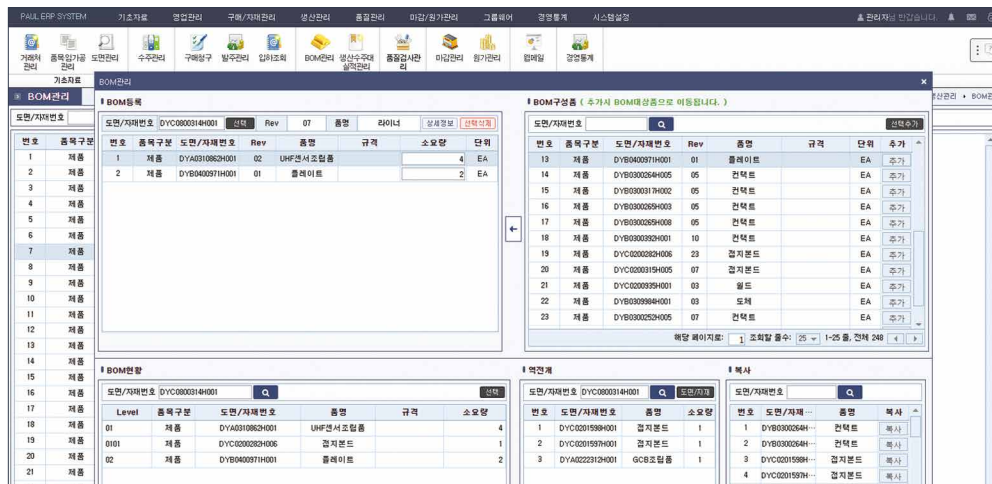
PAUL ERP SYSTEM 기초자료 영업관리 구매/자재관리 생산관리 품질관리 마감/원가관리 그룹웨어 경영통계 시스템설정

관리자님 반갑습니다.

거래처관리 품목입가공관리 도면관리 수주관리 구매청구 발주관리 입하조회 BOM관리 생산수주대실적관리 품질검사관리 마감관리 원가관리 웹메일 경영통계

기초자료

BOM관리

도면/자재번호

| 번호 | 품목구분 |
|---|---|
| 1 | 제품 |
| 2 | 제품 |
| 3 | 제품 |
| 4 | 제품 |
| 5 | 제품 |
| 6 | 제품 |
| 7 | 제품 |
| 8 | 제품 |
| 9 | 제품 |
| 10 | 제품 |
| 11 | 제품 |
| 12 | 제품 |
| 13 | 제품 |
| 14 | 제품 |
| 15 | 제품 |
| 16 | 제품 |
| 17 | 제품 |
| 18 | 제품 |
| 19 | 제품 |
| 20 | 제품 |
| 21 | 제품 |

BOM관리

BOM등록

도면/자재번호 DYC0800314H001 선택 Rev 07 품명 라이너 상세정보 선택삭제

| 번호 | 품목구분 | 도면/자재번호 | Rev | 품명 | 규격 | 소요량 | 단위 |
|---|---|---|---|---|---|---|---|
| 1 | 제품 | DYA0310862H001 | 02 | UHF센서조립품 | | 4 | EA |
| 2 | 제품 | DYB0400971H001 | 01 | 플레이트 | | 2 | EA |

BOM구성품 ( 추가시 BOM대상품으로 이동됩니다. )

도면/자재번호 선택추가

| 번호 | 품목구분 | 도면/자재번호 | Rev | 품명 | 규격 | 단위 | 추가 |
|---|---|---|---|---|---|---|---|
| 13 | 제품 | DYB0400971H001 | 01 | 플레이트 | | EA | 추가 |
| 14 | 제품 | DYB0300264H005 | 05 | 컨택트 | | EA | 추가 |
| 15 | 제품 | DYB0300317H002 | 05 | 컨택트 | | EA | 추가 |
| 16 | 제품 | DYB0300265H003 | 05 | 컨택트 | | EA | 추가 |
| 17 | 제품 | DYB0300265H008 | 05 | 컨택트 | | EA | 추가 |
| 18 | 제품 | DYB0300392H001 | 10 | 컨택트 | | EA | 추가 |
| 19 | 제품 | DYC0200282H006 | 23 | 접지본드 | | EA | 추가 |
| 20 | 제품 | DYC0200315H005 | 07 | 접지본드 | | EA | 추가 |
| 21 | 제품 | DYC0200935H001 | 03 | 월드 | | EA | 추가 |
| 22 | 제품 | DYB0309984H001 | 03 | 도체 | | EA | 추가 |
| 23 | 제품 | DYB0300252H005 | 07 | 컨택트 | | EA | 추가 |

해당 페이지로: 1 조회할 줄수: 25 1-25 줄, 전체 248

BOM현황

도면/자재번호 DYC0800314H001 선택

| Level | 품목구분 | 도면/자재번호 | 품명 | 규격 | 소요량 |
|---|---|---|---|---|---|
| 01 | 제품 | DYA0310862H001 | UHF센서조립품 | | 4 |
| 0101 | 제품 | DYC0200282H006 | 접지본드 | | 1 |
| 02 | 제품 | DYB0400971H001 | 플레이트 | | 2 |

역전개

도면/자재번호 DYC0800314H001 도면/자재

| 번호 | 도면/자재번호 | 품명 | 소요량 |
|---|---|---|---|
| 1 | DYC0201598H001 | 접지본드 | 1 |
| 2 | DYC0201597H001 | 접지본드 | 1 |
| 3 | DYA0222312H001 | GCB조립품 | 1 |

복사

도면/자재번호

| 번호 | 도면/자재... | 품명 | 복사 |
|---|---|---|---|
| 1 | DYB0300264H... | 컨택트 | 복사 |
| 2 | DYB0300264H... | 컨택트 | 복사 |
| 3 | DYC0201598H... | 접지본드 | 복사 |
| 4 | DYC0201597H... | 접지본드 | 복사 |